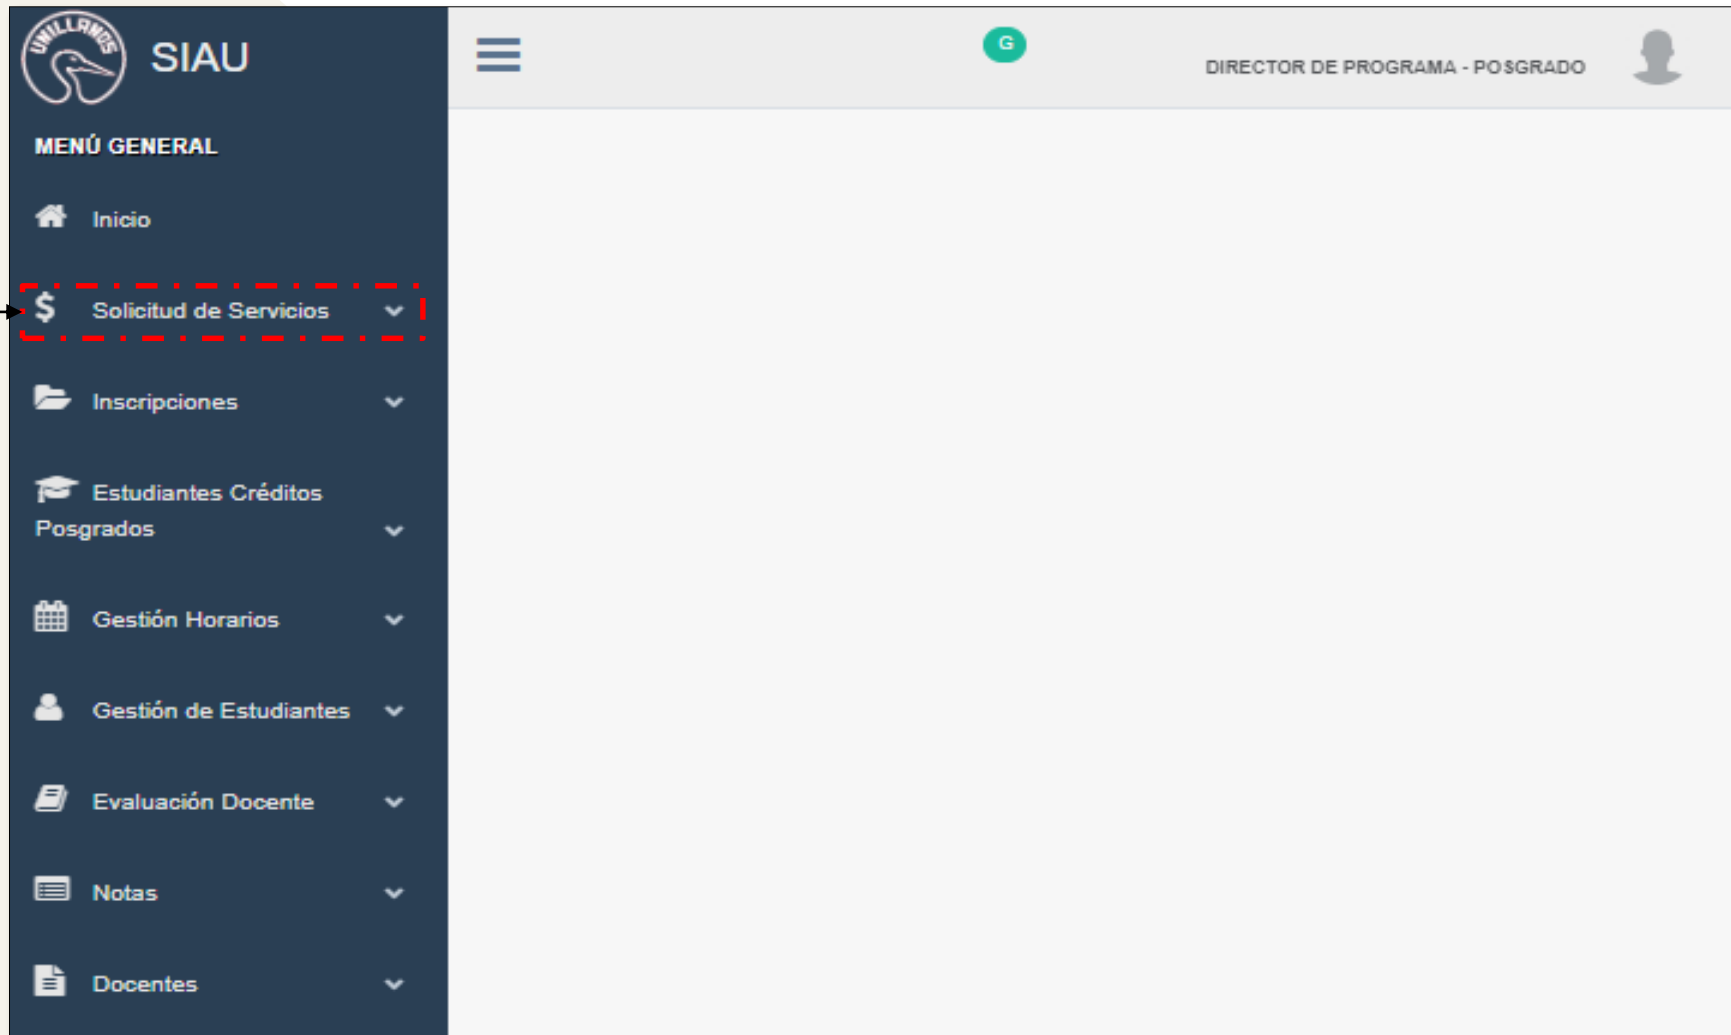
UNILLANOS

SIAU

G

DIRECTOR DE PROGRAMA - POSGRADO

MENÚ GENERAL

Inicio

Solicitud de Servicios

Inscripciones

Estudiantes Créditos Posgrados

Gestión Horarios

Gestión de Estudiantes

Evaluación Docente

Notas

Docentes